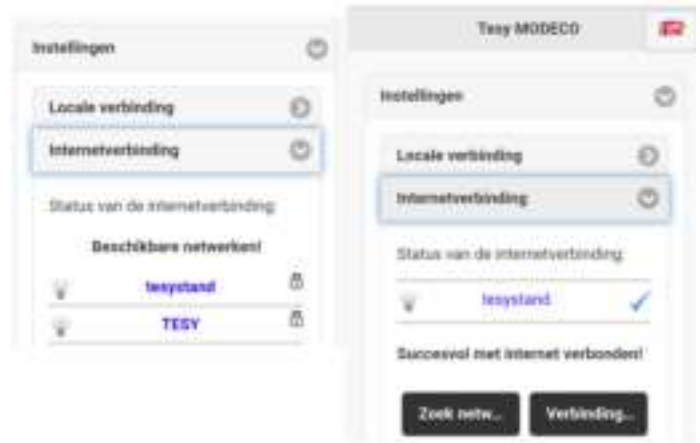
Instellingen

Locale verbinding

Internetverbinding

Status van de internetverbinding

Beschikbare netwerken!

tesystand

TESY

Tesy MODECO

Instellingen

Locale verbinding

Internetverbinding

Status van de internetverbinding

tesystand

Succesvol met internet verbonden!

Zoek netw...

Verbinding...